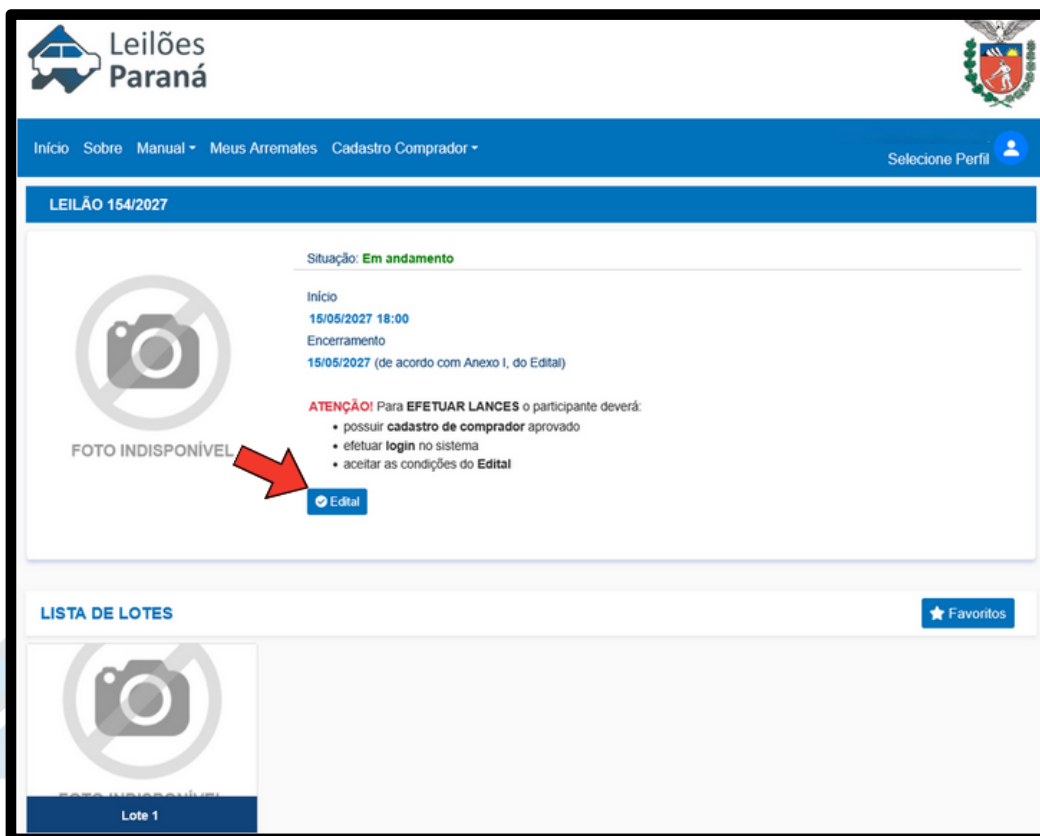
Leilões
Paraná

Início Sobre Manual Meus Arremates Cadastro Comprador

Selecione Perfil

LEILÃO 154/2027

FOTO INDISPONÍVEL

Situação: Em andamento

Início
15/05/2027 18:00
Encerramento
15/05/2027 (de acordo com Anexo I, do Edital)

ATENÇÃO! Para EFETUAR LANCES o participante deverá:
- possuir cadastro de comprador aprovado
- efetuar login no sistema
- aceitar as condições do Edital

Edital

LISTA DE LOTES

Favoritos

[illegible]

Lote 1